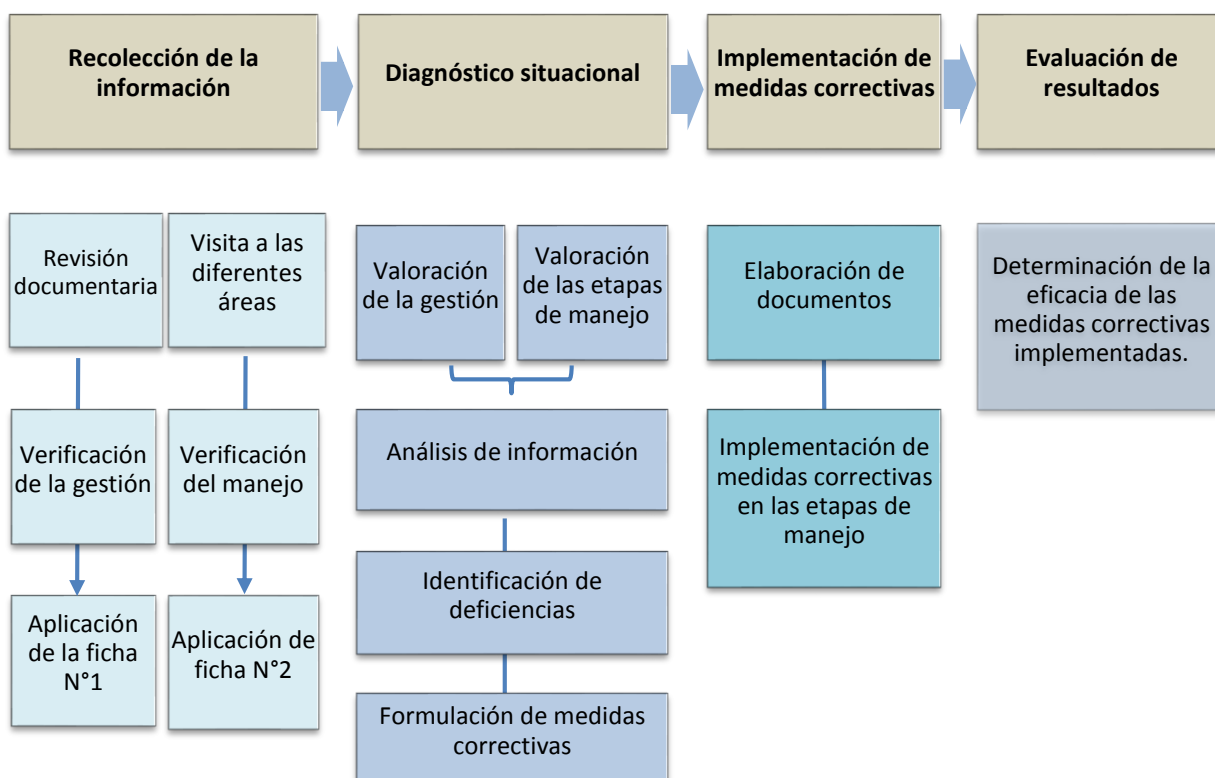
Recolección de la información

Diagnóstico situacional

Implementación de medidas correctivas

Evaluación de resultados

Revisión documentaria

Visita a las diferentes áreas

Verificación de la gestión

Verificación del manejo

Aplicación de la ficha N°1

Aplicación de ficha N°2

Valoración de la gestión

Valoración de las etapas de manejo

Análisis de información

Identificación de deficiencias

Formulación de medidas correctivas

Elaboración de documentos

Implementación de medidas correctivas en las etapas de manejo

Determinación de la eficacia de las medidas correctivas implementadas.